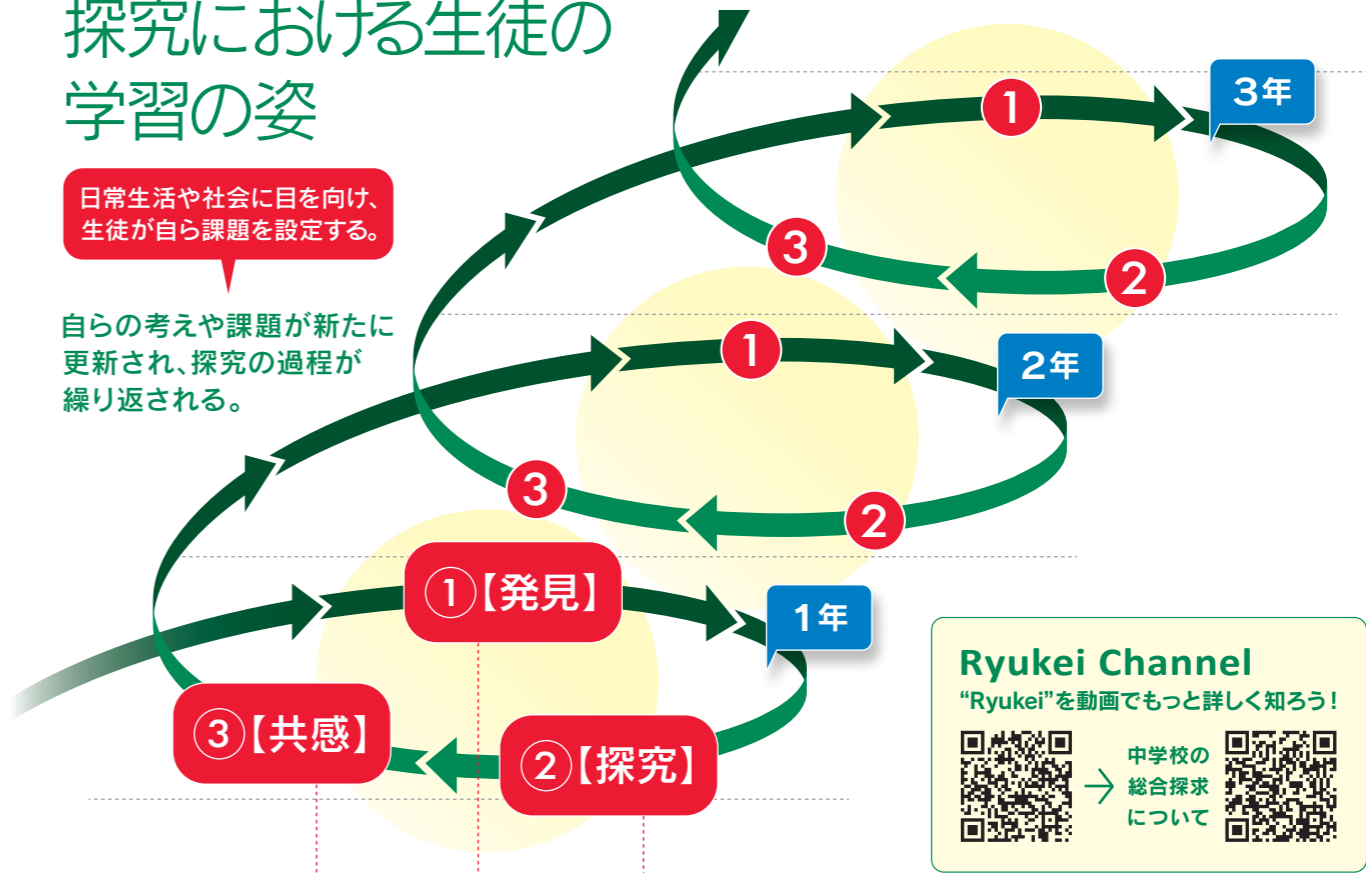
探究における生徒の学習の姿

日常生活や社会に目を向け、生徒が自ら課題を設定する。

自らの考えや課題が新たに更新され、探究の過程が繰り返される。

3年
①
②
③

2年
①
②
③

1年
①【発見】
②【探究】
③【共感】

Ryukei Channel
“Ryukei”を動画でもっと詳しく知ろう！
中学校の総合探求について